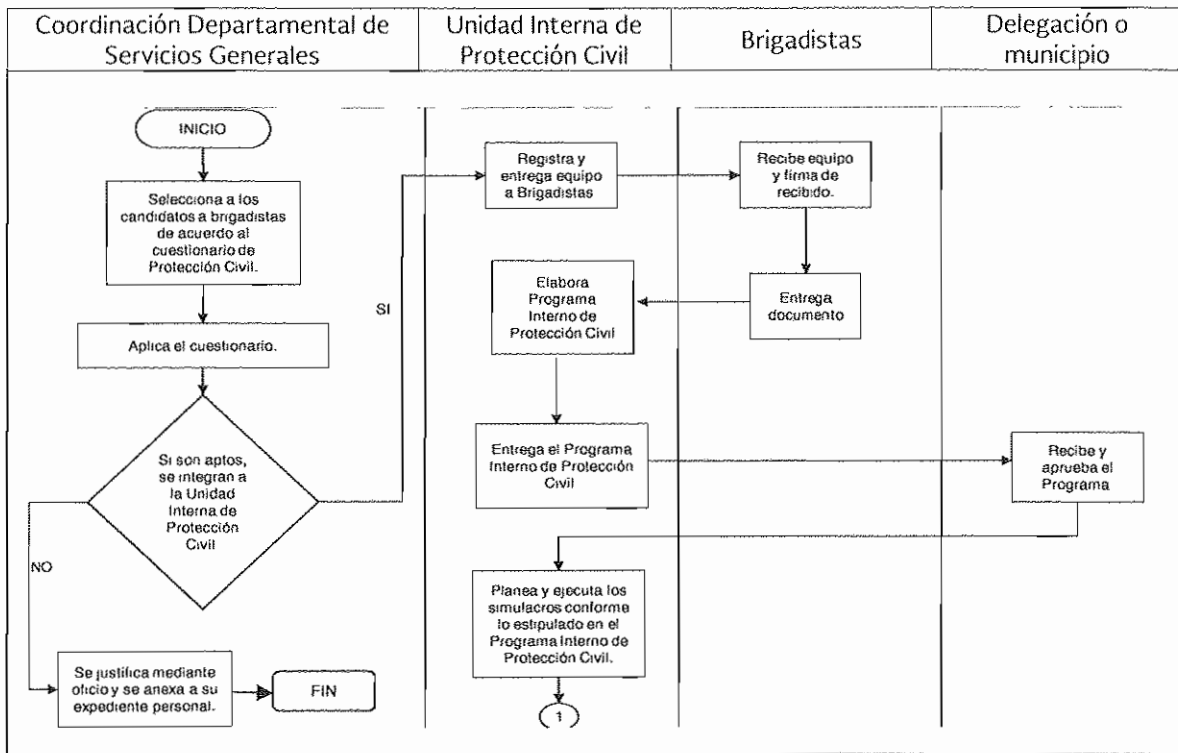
| Coordinación Departamental de Servicios Generales | Unidad Interna de Protección Civil | Brigadistas | Delegación o municipio |
|---|---|---|---|

INICIO

Selecciona a los candidatos a brigadistas de acuerdo al cuestionario de Protección Civil.

Aplica el cuestionario.

Si son aptos, se integran a la Unidad Interna de Protección Civil

SI

NO

Se justifica mediante oficio y se anexa a su expediente personal.

FIN

Registra y entrega equipo a Brigadistas

Recibe equipo y firma de recibido.

Entrega documento

Elabora Programa Interno de Protección Civil

Entrega el Programa Interno de Protección Civil

Recibe y aprueba el Programa

Planea y ejecuta los simulacros conforme lo estipulado en el Programa Interno de Protección Civil.

1